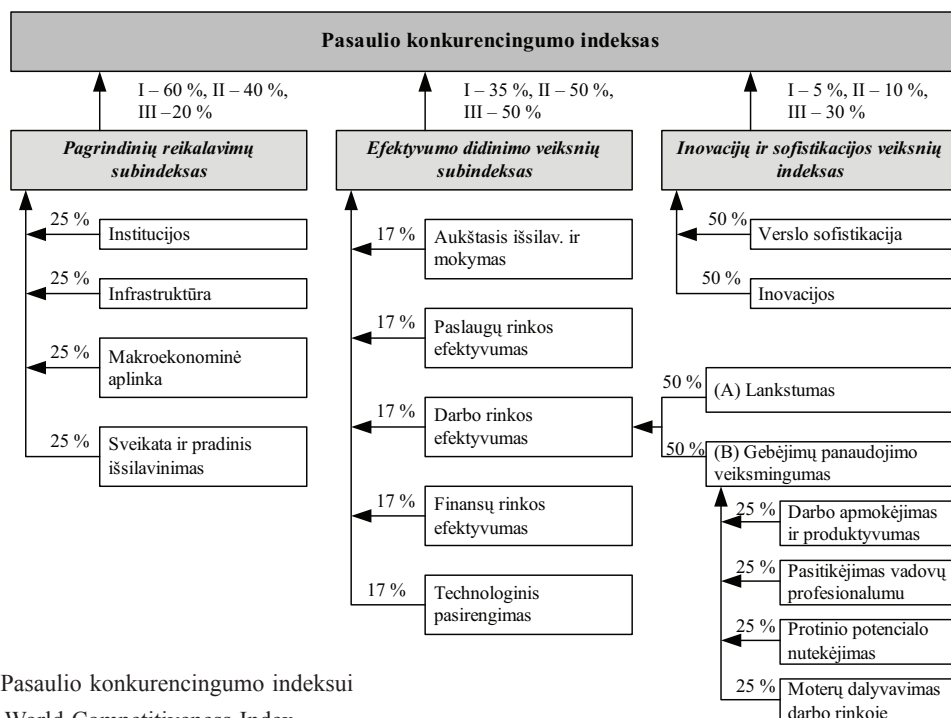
Pasaulio konkurencingumo indeksas

I – 60 %, II – 40 %, III – 20 %

I – 35 %, II – 50 %, III – 50 %

I – 5 %, II – 10 %, III – 30 %

Pagrindinių reikalavimų subindeksas

Efektyvumo didinimo veiksnių subindeksas

Inovacijų ir sofistikacijos veiksnių indeksas

25 % Institucijos

25 % Infrastruktūra

25 % Makroekonominė aplinka

25 % Sveikata ir pradinis išsilavinimas

17 % Aukštasis išsilav. ir mokymas

17 % Paslaugų rinkos efektyvumas

17 % Darbo rinkos efektyvumas

17 % Finansų rinkos efektyvumas

17 % Technologinis pasirengimas

50 % Verslo sofistikacija

50 % Inovacijos

50 % (A) Lankstumas

50 % (B) Gebėjimų panaudojimo veiksmingumas

25 % Darbo apmokėjimas ir produktyvumas

25 % Pasitikėjimas vadovų profesionalumu

25 % Protinio potencialo nutekėjimas

25 % Moterų dalyvavimas darbo rinkoje

Pasaulio konkurencingumo indeksui
World Competitiveness Index